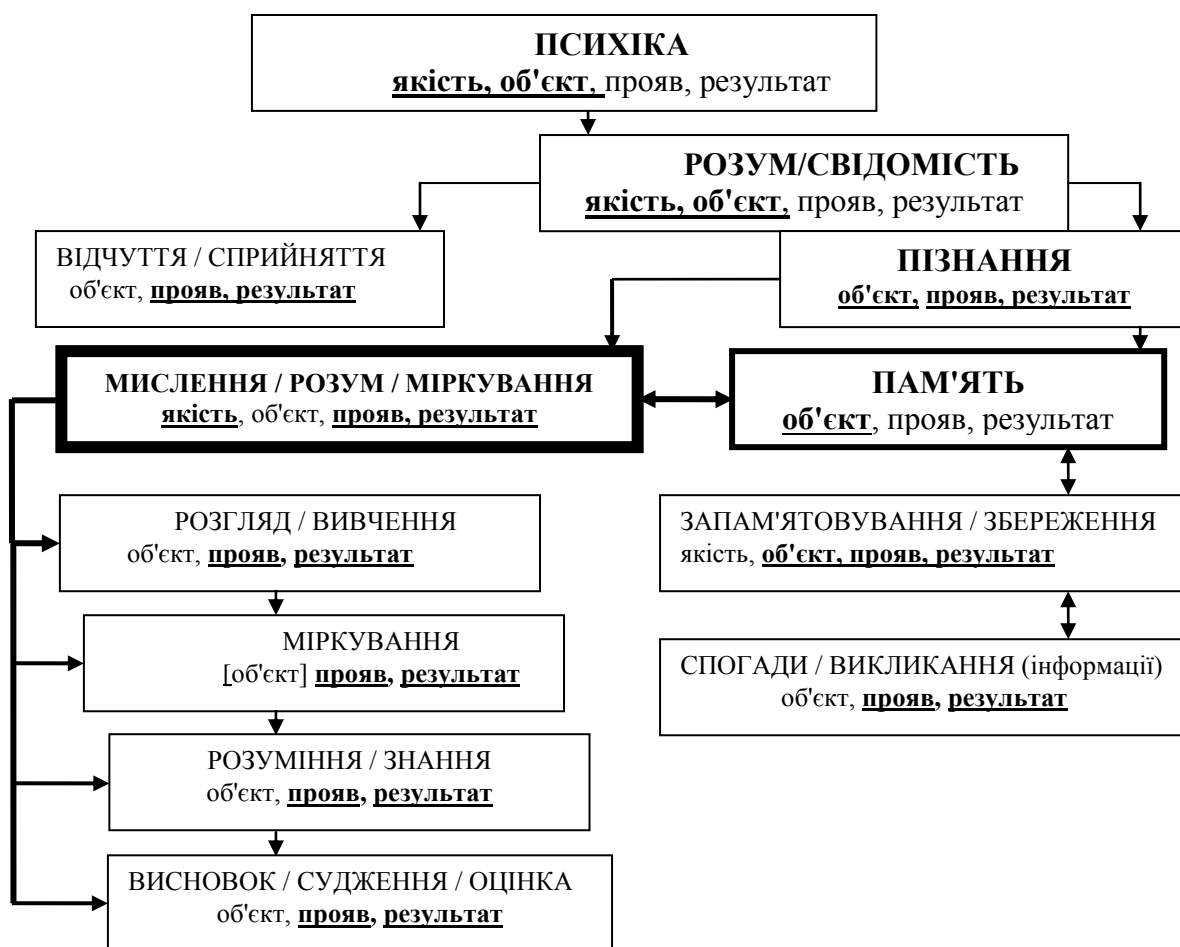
ПСИХІКА
якість, об'єкт, прояв, результат

РОЗУМ/СВІДОМІСТЬ
якість, об'єкт, прояв, результат

ВІДЧУТТЯ / СПРИЙНЯТТЯ
об'єкт, прояв, результат

ПІЗНАННЯ
об'єкт, прояв, результат

МИСЛЕННЯ / РОЗУМ / МІРКУВАННЯ
якість, об'єкт, прояв, результат

ПАМ'ЯТЬ
об'єкт, прояв, результат

РОЗГЛЯД / ВИВЧЕННЯ
об'єкт, прояв, результат

МІРКУВАННЯ
[об'єкт] прояв, результат

РОЗУМІННЯ / ЗНАННЯ
об'єкт, прояв, результат

ВИСНОВОК / СУДЖЕННЯ / ОЦІНКА
об'єкт, прояв, результат

ЗАПАМ'ЯТОВУВАННЯ / ЗБЕРЕЖЕННЯ
якість, об'єкт, прояв, результат

СПОГАДИ / ВИКЛИКАННЯ (інформації)
об'єкт, прояв, результат